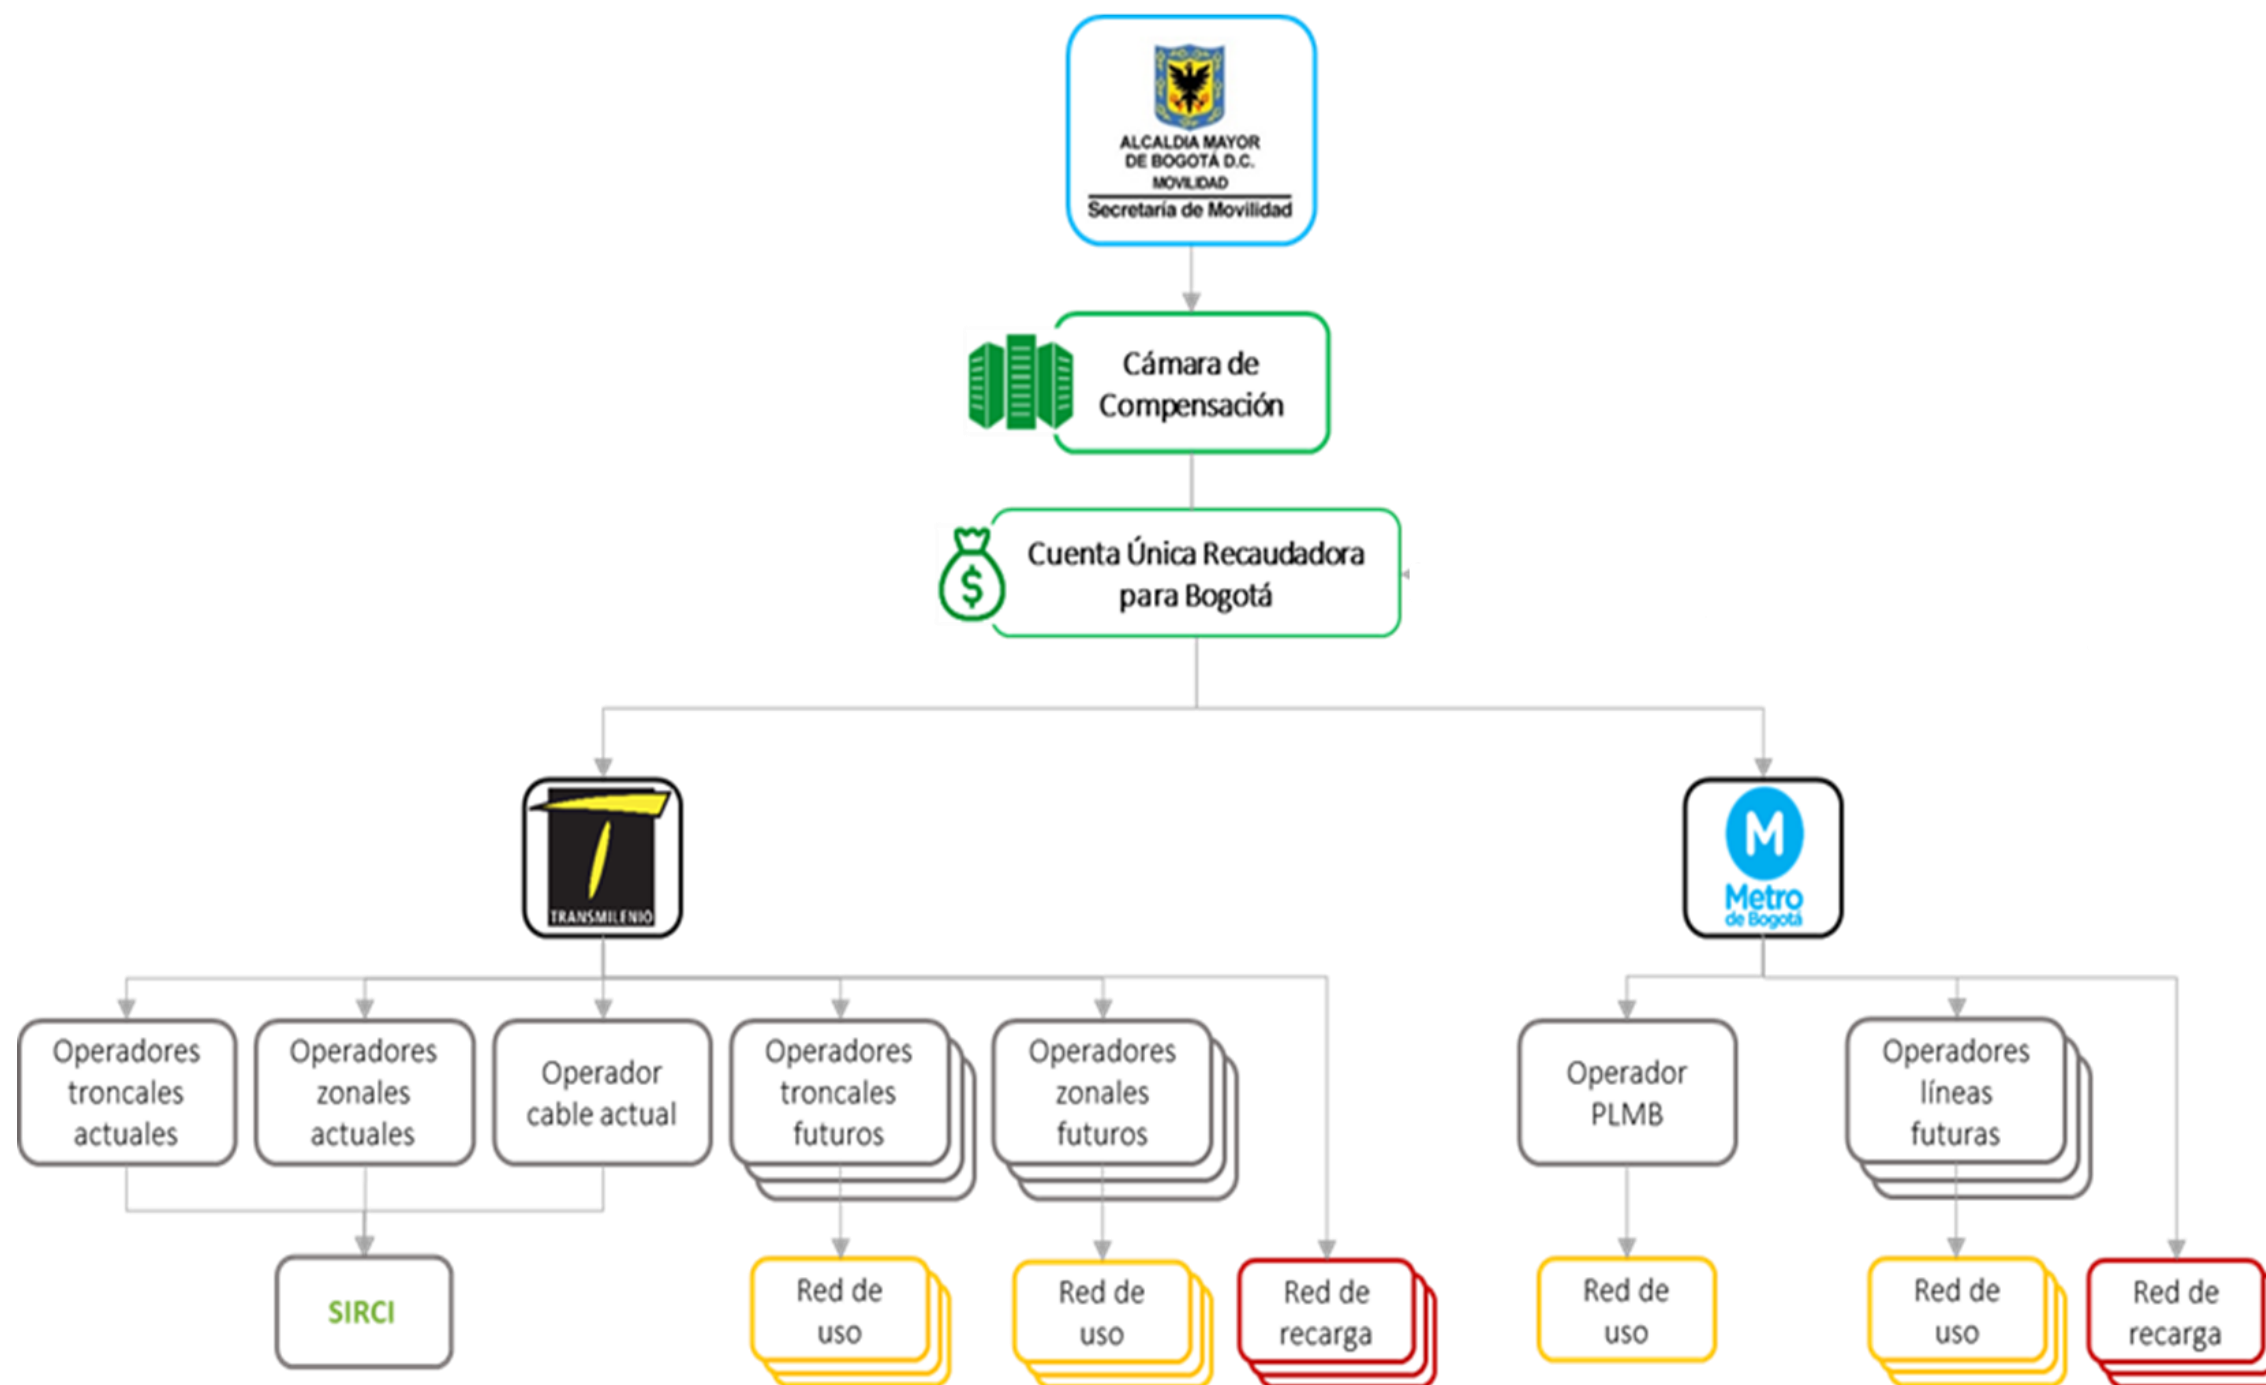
ALCALDIA MAYOR DE BOGOTÁ D.C.
MOVILIDAD
Secretaría de Movilidad

Cámara de Compensación

Cuenta Única Recaudadora para Bogotá

TRANSMILENIO

Metro de Bogotá

Operadores troncales actuales

Operadores zonales actuales

Operador cable actual

Operadores troncales futuros

Operadores zonales futuros

Operador PLMB

Operadores líneas futuras

SIRCI

Red de uso

Red de uso

Red de recarga

Red de uso

Red de uso

Red de recarga